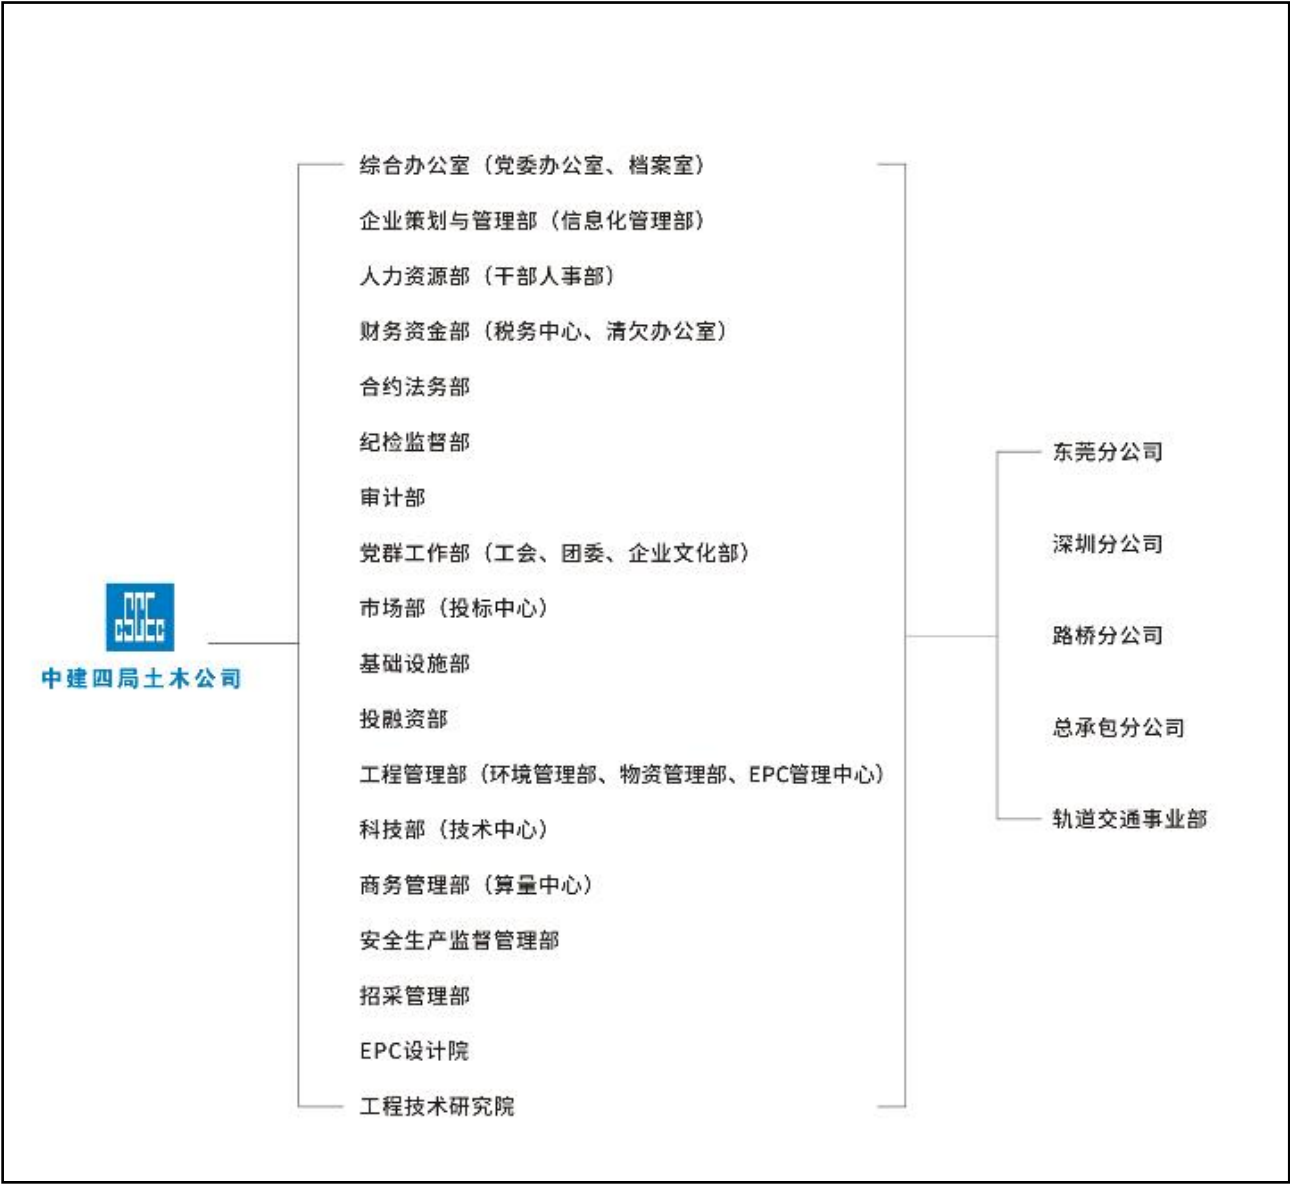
中建四局土木公司

综合办公室（党委办公室、档案室）
企业策划与管理部（信息化管理部）
人力资源部（干部人事部）
财务资金部（税务中心、清欠办公室）
合约法务部
纪检监督部
审计部
党群工作部（工会、团委、企业文化部）
市场部（投标中心）
基础设施部
投融资部
工程管理部（环境管理部、物资管理部、EPC管理中心）
科技部（技术中心）
商务管理部（算量中心）
安全生产监督管理部
招采管理部
EPC设计院
工程技术研究院

东莞分公司
深圳分公司
路桥分公司
总承包分公司
轨道交通事业部